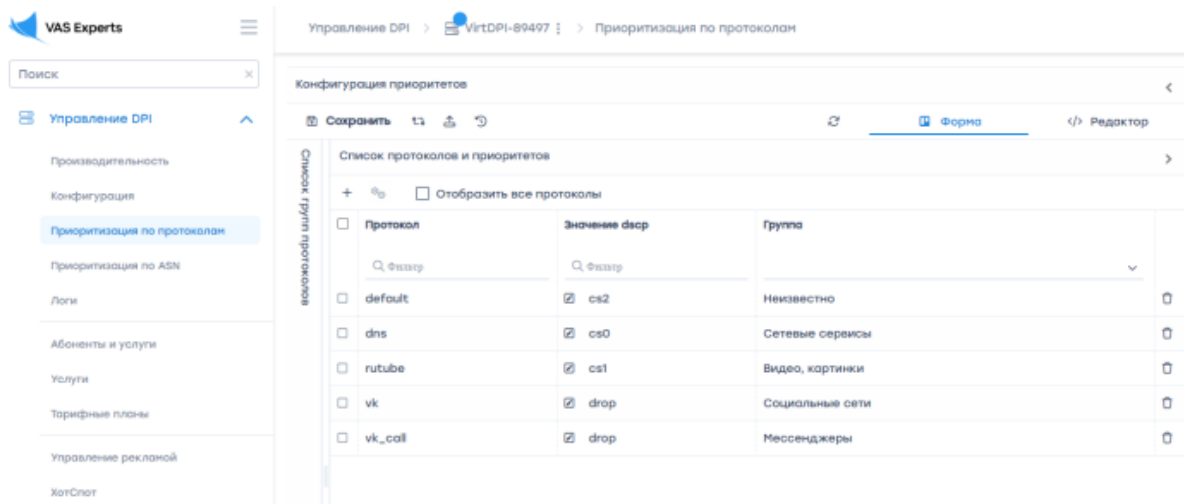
VAS Experts

Поиск

Управление DPI

Производительность

Конфигурация

Приоритизация по протоколам

Приоритизация по ASN

Логи

Абоненты и услуги

Услуги

Тарифные планы

Управление рекламой

ХотСпот

Управление DPI > VirtDPI-89497 > Приоритизация по протоколам

Конфигурация приоритетов

Сохранить

Форма

</> Редактор

Список групп протоколов

Список протоколов и приоритетов

+

Отобразить все протоколы

| | Протокол | Значение dscp | Группа |
|---|---|---|---|
| | Фильтр | Фильтр | |
| | default | cs2 | Неизвестно |
| | dns | cs0 | Сетевые сервисы |
| | rutube | cs1 | Видео, картинки |
| | vk | drop | Социальные сети |
| | vk_call | drop | Мессенджеры |